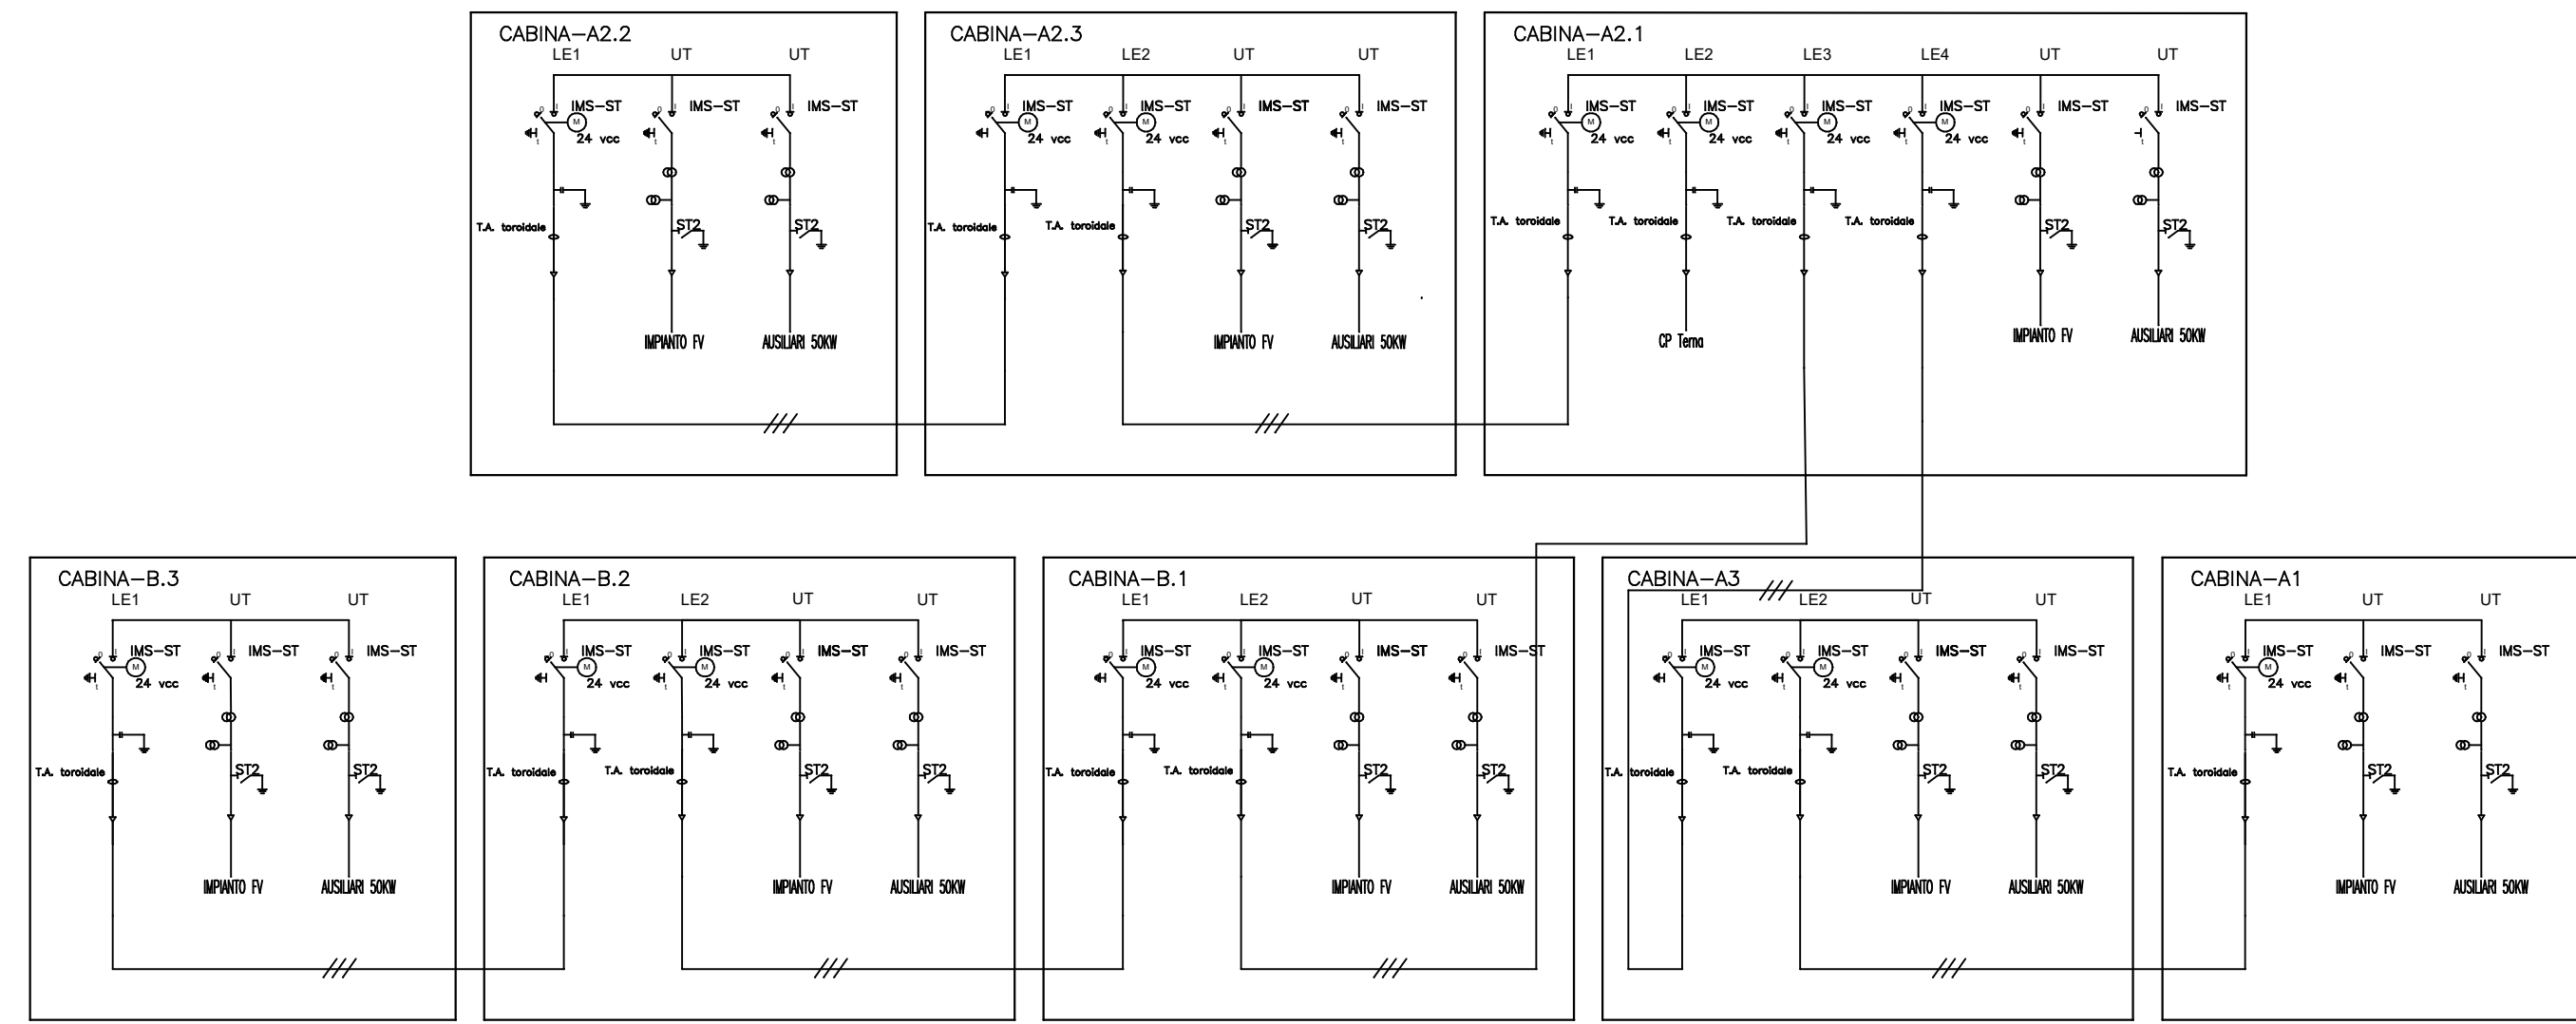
CABINA–A2.2
LE1 UT UT
IMS–ST M 24 vcc IMS–ST IMS–ST
T.A. toroidale
ST2 ST2
IMPIANTO FV AUSILIARI 50KW

CABINA–A2.3
LE1 LE2 UT UT
IMS–ST M 24 vcc IMS–ST M 24 vcc IMS–ST IMS–ST
T.A. toroidale T.A. toroidale
ST2 ST2
IMPIANTO FV AUSILIARI 50KW

CABINA–A2.1
LE1 LE2 LE3 LE4 UT UT
IMS–ST M 24 vcc IMS–ST M 24 vcc IMS–ST M 24 vcc IMS–ST M 24 vcc IMS–ST IMS–ST
T.A. toroidale T.A. toroidale T.A. toroidale T.A. toroidale
ST2 ST2
CP Terna IMPIANTO FV AUSILIARI 50KW

CABINA–B.3
LE1 UT UT
IMS–ST M 24 vcc IMS–ST IMS–ST
T.A. toroidale
ST2 ST2
IMPIANTO FV AUSILIARI 50KW

CABINA–B.2
LE1 LE2 UT UT
IMS–ST M 24 vcc IMS–ST M 24 vcc IMS–ST IMS–ST
T.A. toroidale T.A. toroidale
ST2 ST2
IMPIANTO FV AUSILIARI 50KW

CABINA–B.1
LE1 LE2 UT UT
IMS–ST M 24 vcc IMS–ST M 24 vcc IMS–ST IMS–ST
T.A. toroidale T.A. toroidale
ST2 ST2
IMPIANTO FV AUSILIARI 50KW

CABINA–A3
LE1 LE2 UT UT
IMS–ST M 24 vcc IMS–ST M 24 vcc IMS–ST IMS–ST
T.A. toroidale T.A. toroidale
ST2 ST2
IMPIANTO FV AUSILIARI 50KW

CABINA–A1
LE1 UT UT
IMS–ST M 24 vcc IMS–ST IMS–ST
T.A. toroidale
ST2 ST2
IMPIANTO FV AUSILIARI 50KW